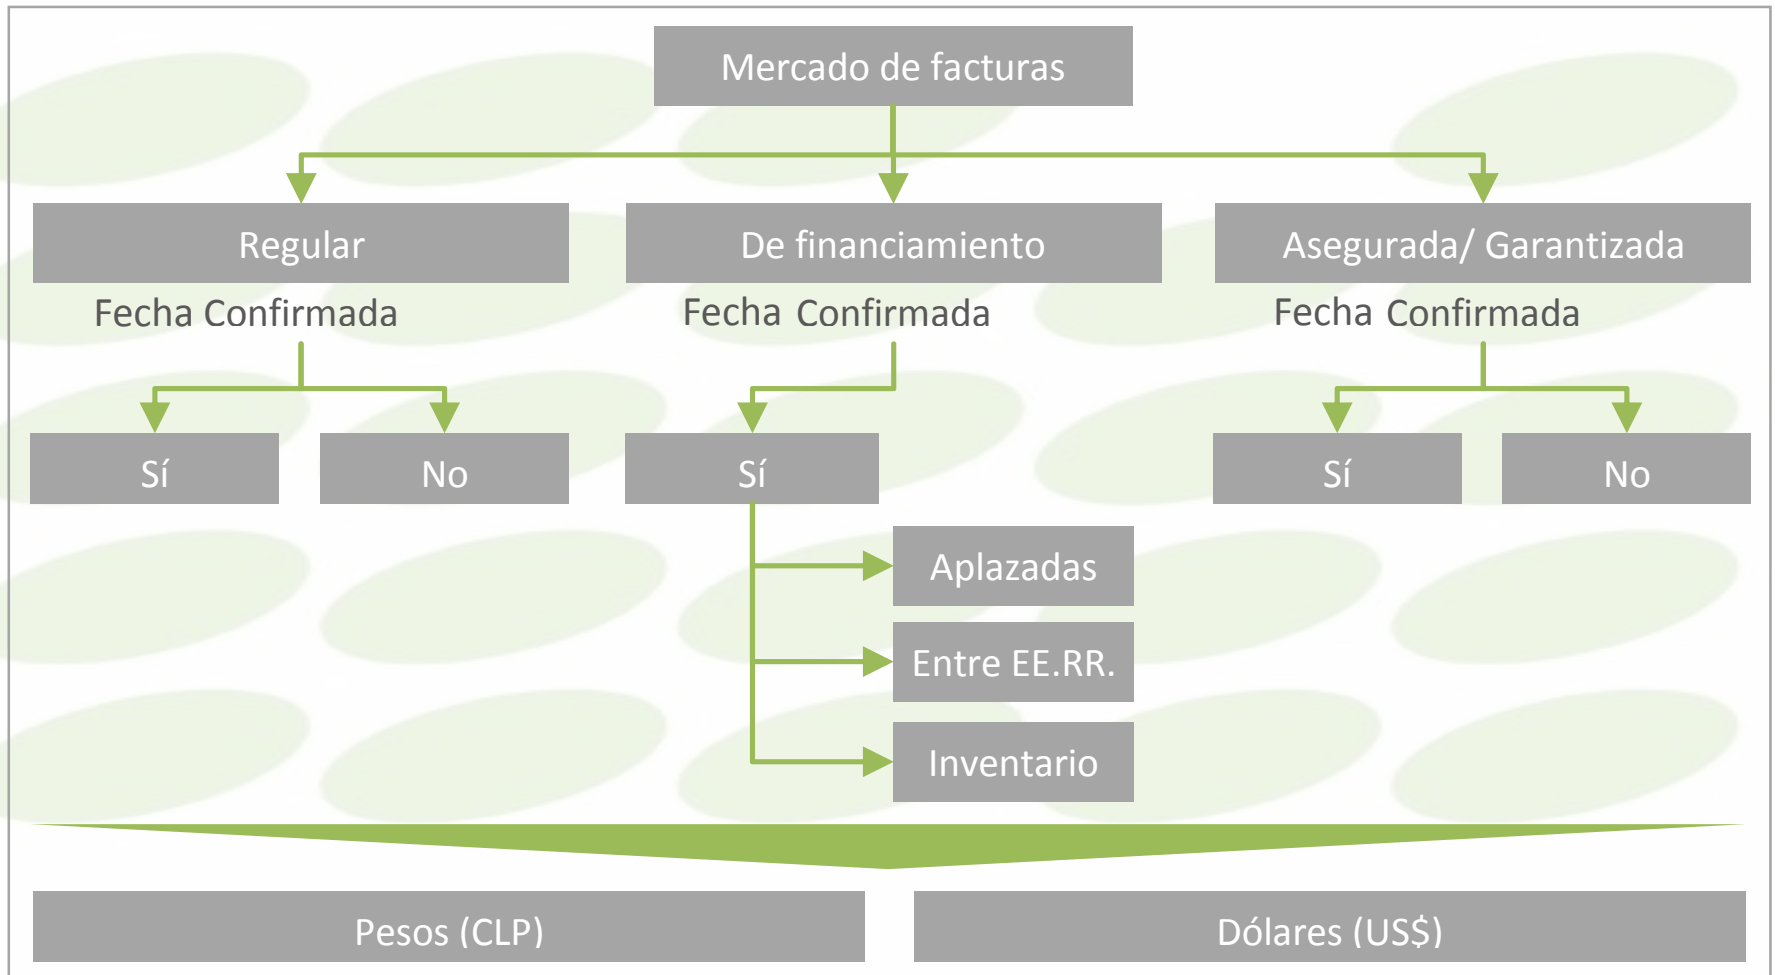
Mercado de facturas

Regular

Fecha Confirmada

Sí

No

De financiamiento

Fecha Confirmada

Sí

Aplazadas

Entre EE.RR.

Inventario

Asegurada/ Garantizada

Fecha Confirmada

Sí

No

Pesos (CLP)

Dólares (US$)